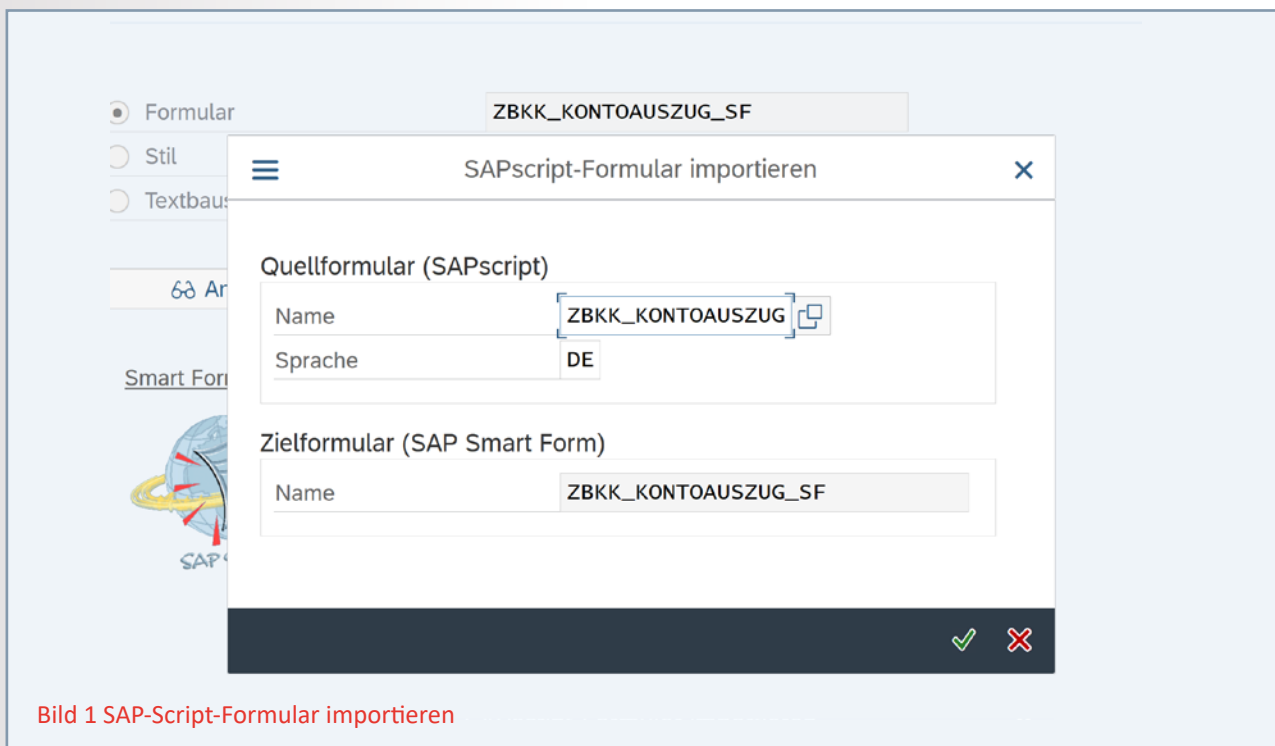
Formular ZBKK_KONTOAUSZUG_SF

Stil

Textbau

Ar

Smart For

SAP

SAPscript-Formular importieren

Quellformular (SAPscript)

| Name | ZBKK_KONTOAUSZUG |
|---|---|
| Sprache | DE |

Zielformular (SAP Smart Form)

| Name | ZBKK_KONTOAUSZUG_SF |
|---|---|

Bild 1 SAP-Script-Formular importieren